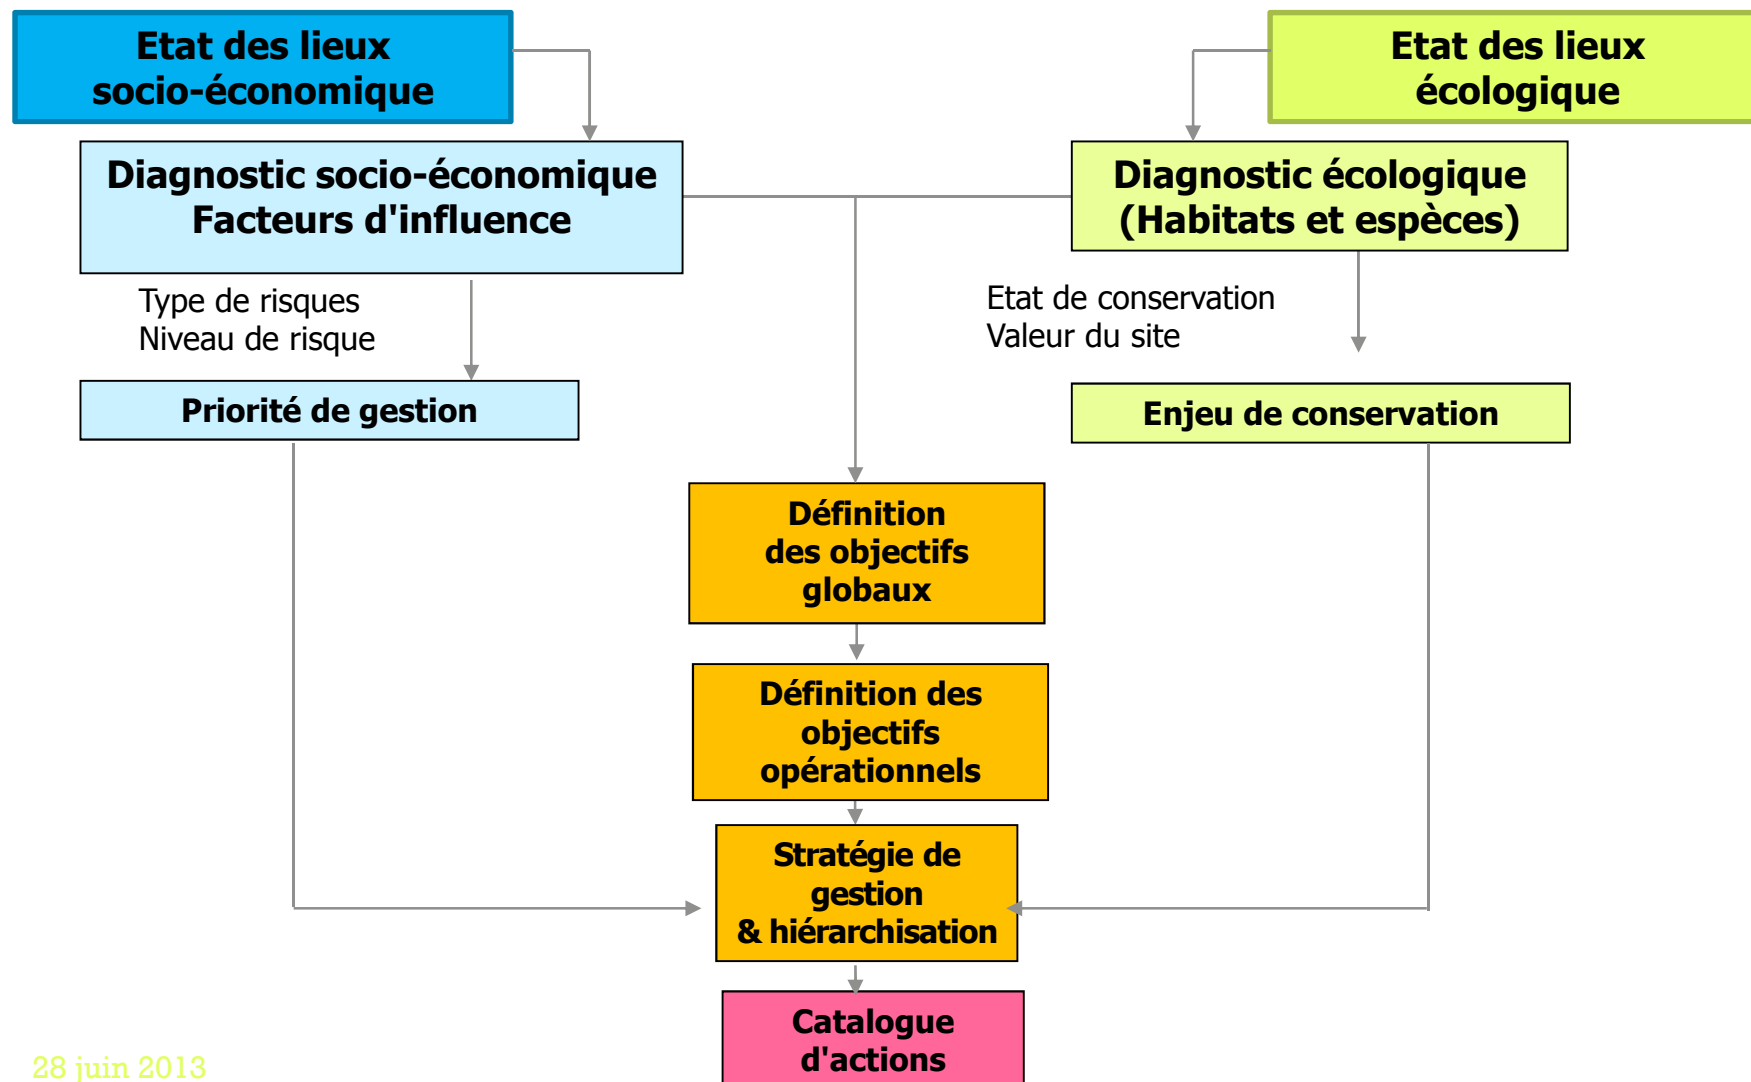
Etat des lieux socio-économique

Etat des lieux écologique

Diagnostic socio-économique
Facteurs d'influence

Diagnostic écologique
(Habitats et espèces)

Type de risques
Niveau de risque

Etat de conservation
Valeur du site

Priorité de gestion

Enjeu de conservation

Définition des objectifs globaux

Définition des objectifs opérationnels

Stratégie de gestion & hiérarchisation

Catalogue d'actions

28 juin 2013